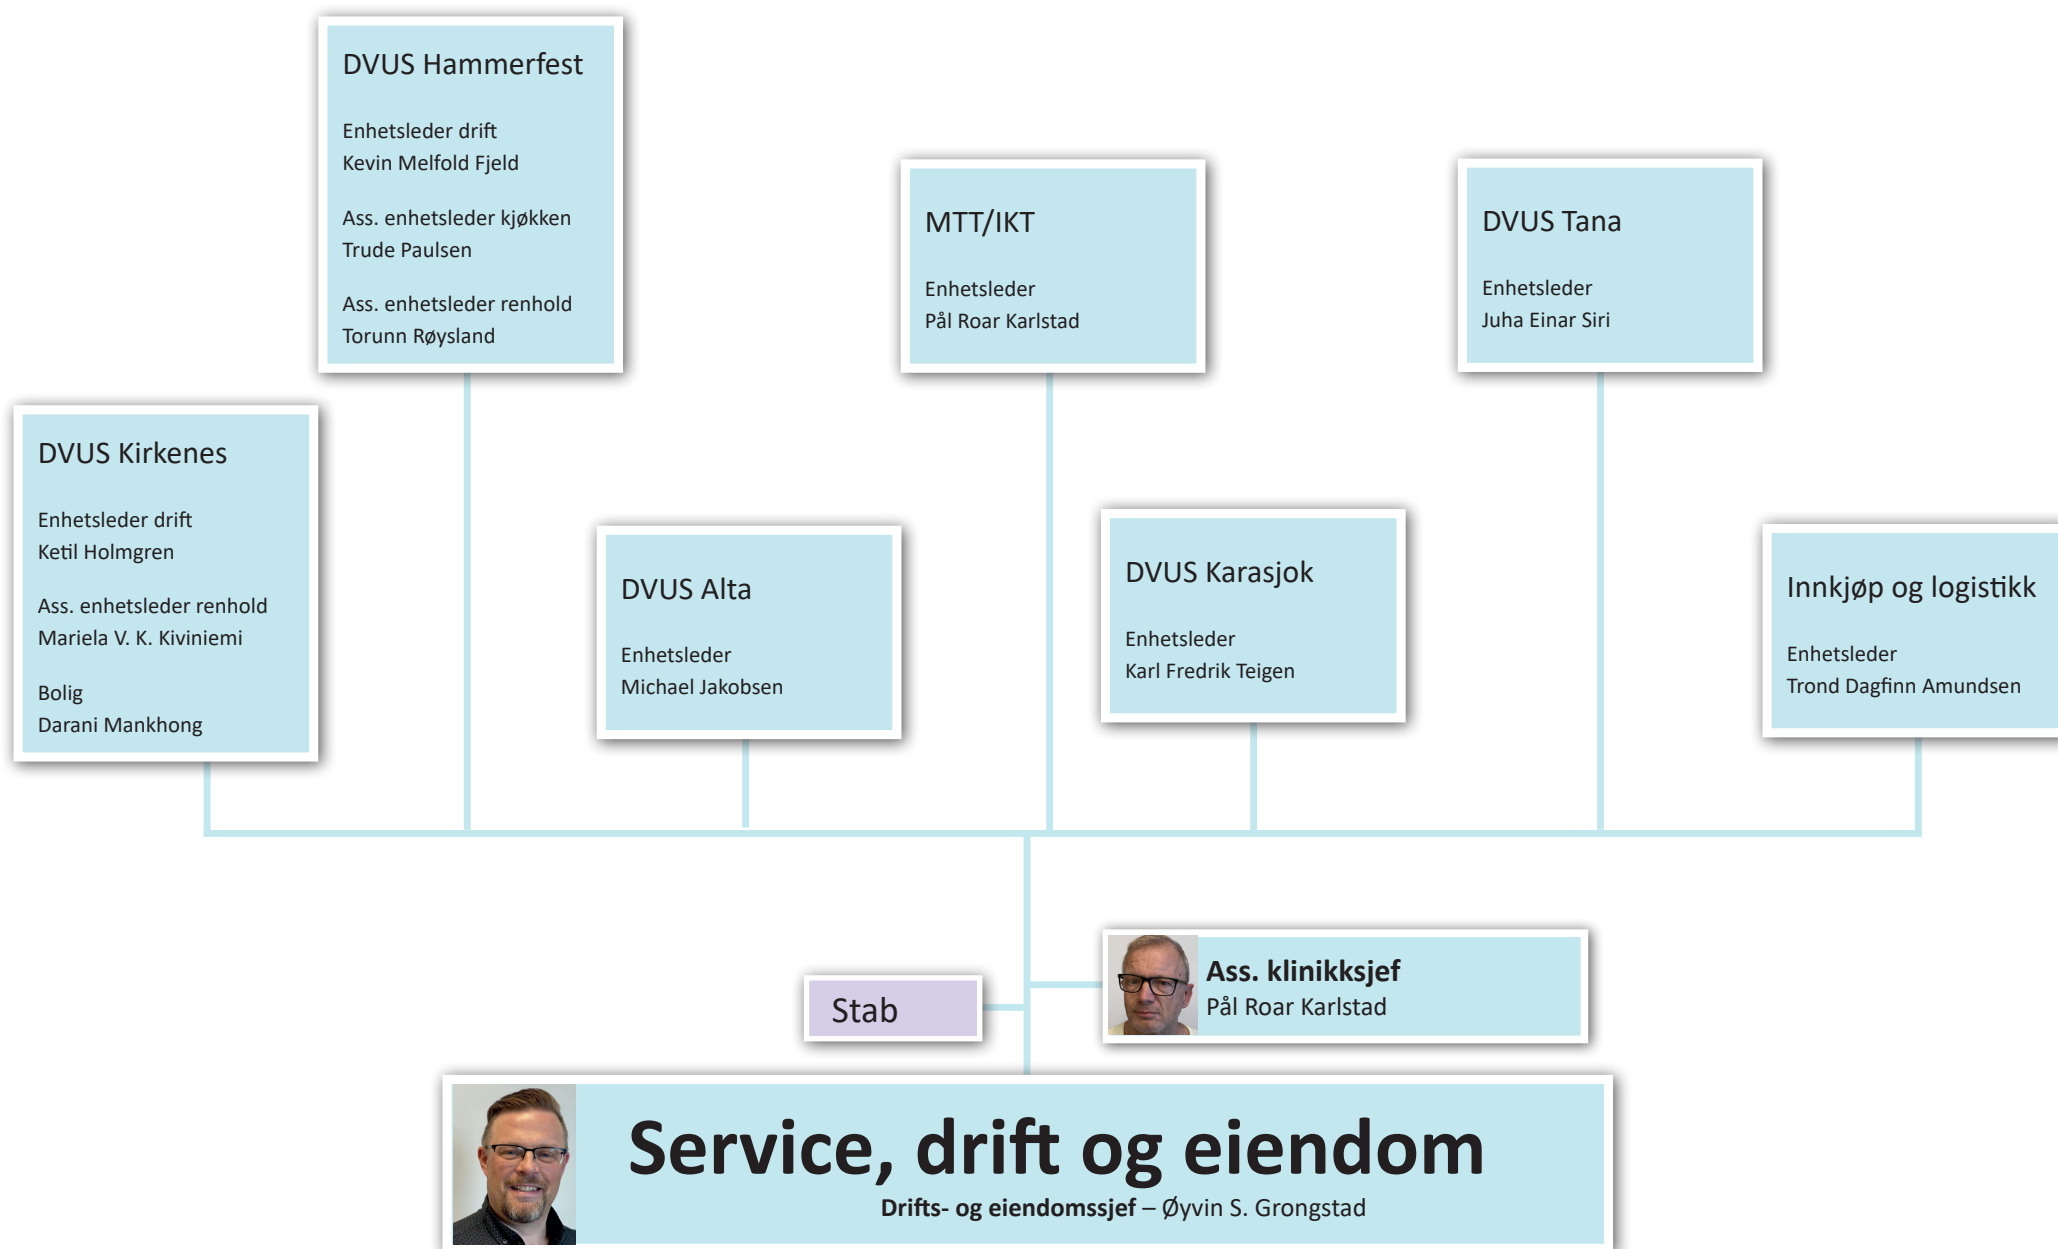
DVUS Hammerfest

Enhetsleder drift
Kevin Melfold Fjeld

Ass. enhetsleder kjøkken
Trude Paulsen

Ass. enhetsleder renhold
Torunn Røysland

MTT/IKT

Enhetsleder
Pål Roar Karlstad

DVUS Tana

Enhetsleder
Juha Einar Siri

DVUS Kirkenes

Enhetsleder drift
Ketil Holmgren

Ass. enhetsleder renhold
Mariela V. K. Kiviniemi

Bolig
Darani Mankhong

DVUS Alta

Enhetsleder
Michael Jakobsen

DVUS Karasjok

Enhetsleder
Karl Fredrik Teigen

Innkjøp og logistikk

Enhetsleder
Trond Dagfinn Amundsen

Stab

Ass. klinikksjef
Pål Roar Karlstad

Service, drift og eiendom
Drifts- og eiendomssjef – Øyvin S. Grongstad